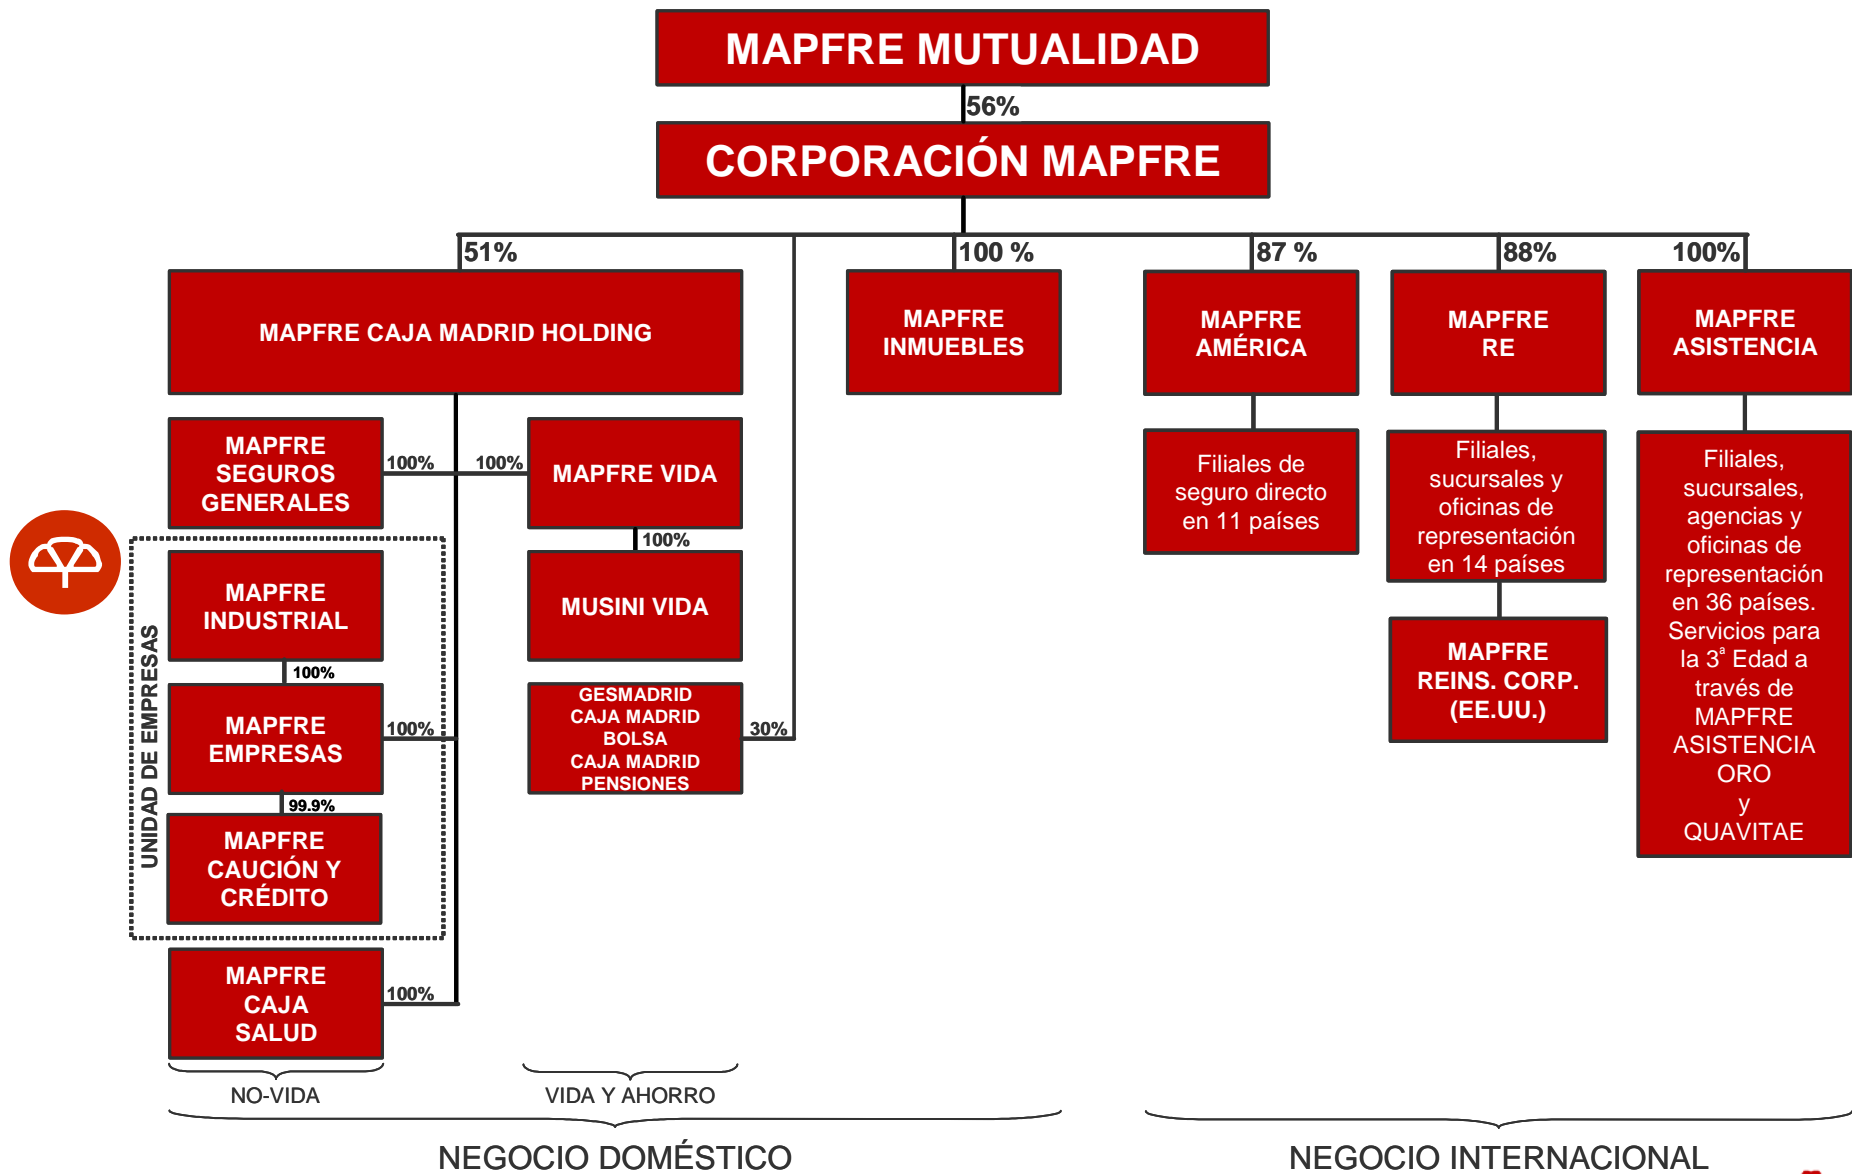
MAPFRE MUTUALIDAD

56%

CORPORACIÓN MAPFRE

51%

100 %

87 %

88%

100%

MAPFRE CAJA MADRID HOLDING

MAPFRE INMUEBLES

MAPFRE AMÉRICA

MAPFRE RE

MAPFRE ASISTENCIA

MAPFRE SEGUROS GENERALES

100%

100%

MAPFRE VIDA

Filiales de seguro directo en 11 países

Filiales, sucursales y oficinas de representación en 14 países

Filiales, sucursales, agencias y oficinas de representación en 36 países. Servicios para la 3ª Edad a través de MAPFRE ASISTENCIA ORO y QUAVITAE

100%

UNIDAD DE EMPRESAS

MAPFRE INDUSTRIAL

MUSINI VIDA

MAPFRE REINS. CORP. (EE.UU.)

100%

MAPFRE EMPRESAS

100%

GESMADRID CAJA MADRID BOLSA CAJA MADRID PENSIONES

30%

99.9%

MAPFRE CAUCIÓN Y CRÉDITO

MAPFRE CAJA SALUD

100%

NO-VIDA

VIDA Y AHORRO

NEGOCIO DOMÉSTICO

NEGOCIO INTERNACIONAL